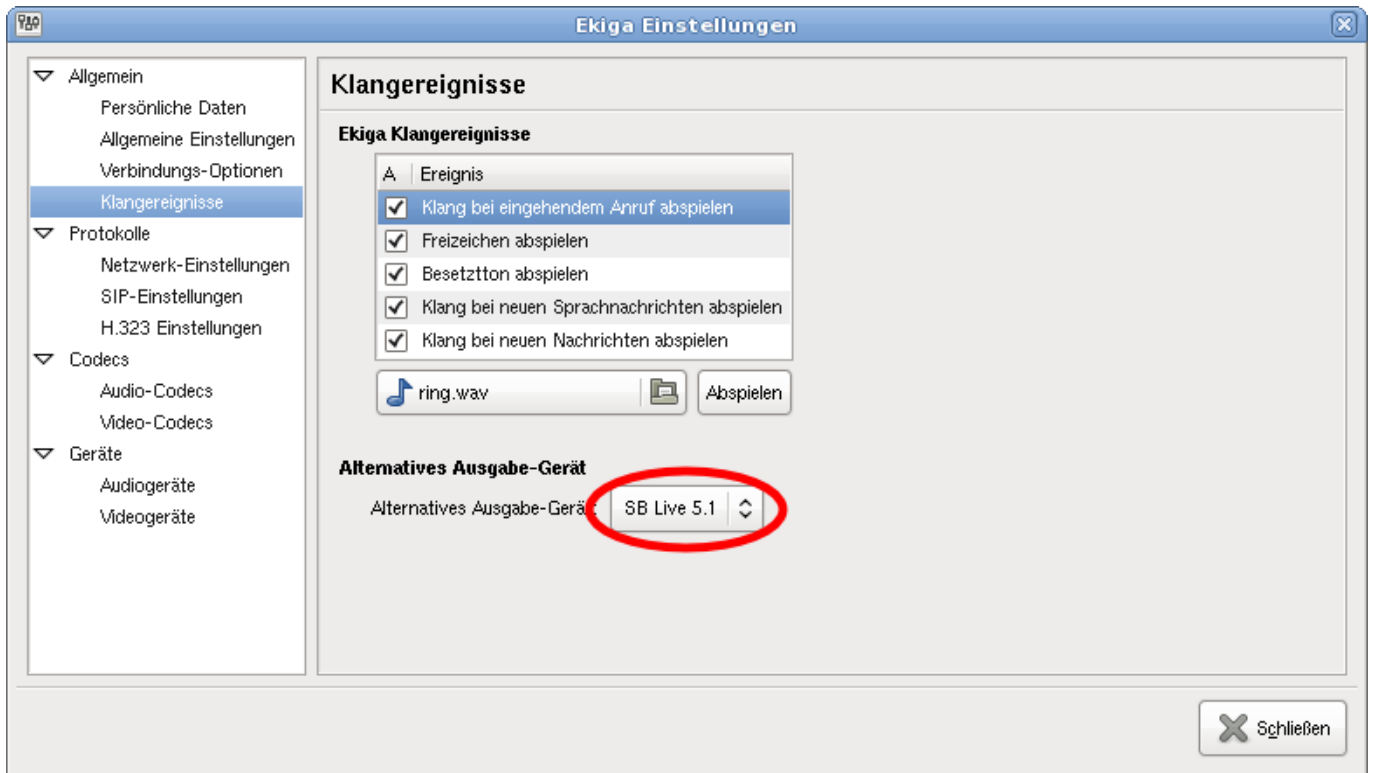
Ekiga Einstellungen

Allgemein
Persönliche Daten
Allgemeine Einstellungen
Verbindungs-Optionen
Klangereignisse
Protokolle
Netzwerk-Einstellungen
SIP-Einstellungen
H.323 Einstellungen
Codecs
Audio-Codecs
Video-Codecs
Geräte
Audiogeräte
Videogeräte

Klangereignisse

Ekiga Klangereignisse

| A | Ereignis |
|---|---|
| ✓ | Klang bei eingehendem Anruf abspielen |
| ✓ | Freizeichen abspielen |
| ✓ | Besetztton abspielen |
| ✓ | Klang bei neuen Sprachnachrichten abspielen |
| ✓ | Klang bei neuen Nachrichten abspielen |

ring.wav
Abspielen

Alternatives Ausgabe-Gerät
Alternatives Ausgabe-Gerät: SB Live 5.1

Schließen